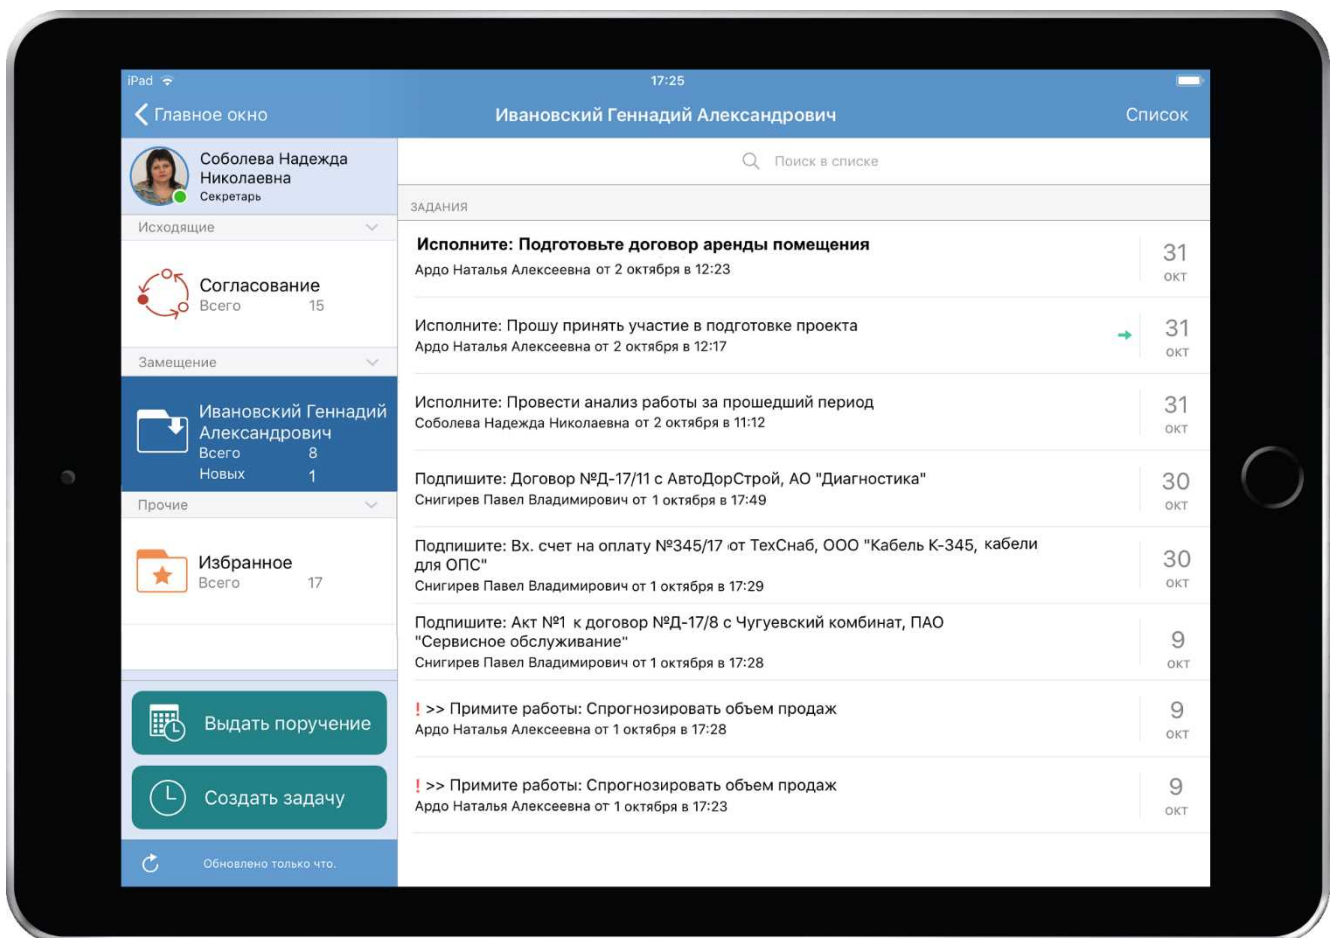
iPad 17:25

Главное окно
Ивановский Геннадий Александрович
Список

Соболева Надежда Николаевна
Секретарь

Исходящие

Согласование
Всего 15

Замещение

Ивановский Геннадий Александрович
Всего 8
Новых 1

Прочие

Избранное
Всего 17

Выдать поручение

Создать задачу

Обновлено только что.

Поиск в списке

ЗАДАНИЯ

Исполните: Подготовьте договор аренды помещения
Ардо Наталья Алексеевна от 2 октября в 12:23
31 ОКТ

Исполните: Прошу принять участие в подготовке проекта
Ардо Наталья Алексеевна от 2 октября в 12:17
31 ОКТ

Исполните: Провести анализ работы за прошедший период
Соболева Надежда Николаевна от 2 октября в 11:12
31 ОКТ

Подпишите: Договор №Д-17/11 с АвтоДорСтрой, АО "Диагностика"
Снигирев Павел Владимирович от 1 октября в 17:49
30 ОКТ

Подпишите: Вх. счет на оплату №345/17 от ТехСнаб, ООО "Кабель К-345, кабели для ОПС"
Снигирев Павел Владимирович от 1 октября в 17:29
30 ОКТ

Подпишите: Акт №1 к договор №Д-17/8 с Чугуевский комбинат, ПАО "Сервисное обслуживание"
Снигирев Павел Владимирович от 1 октября в 17:28
9 ОКТ

! >> Примите работы: Спрогнозировать объем продаж
Ардо Наталья Алексеевна от 1 октября в 17:28
9 ОКТ

! >> Примите работы: Спрогнозировать объем продаж
Ардо Наталья Алексеевна от 1 октября в 17:23
9 ОКТ